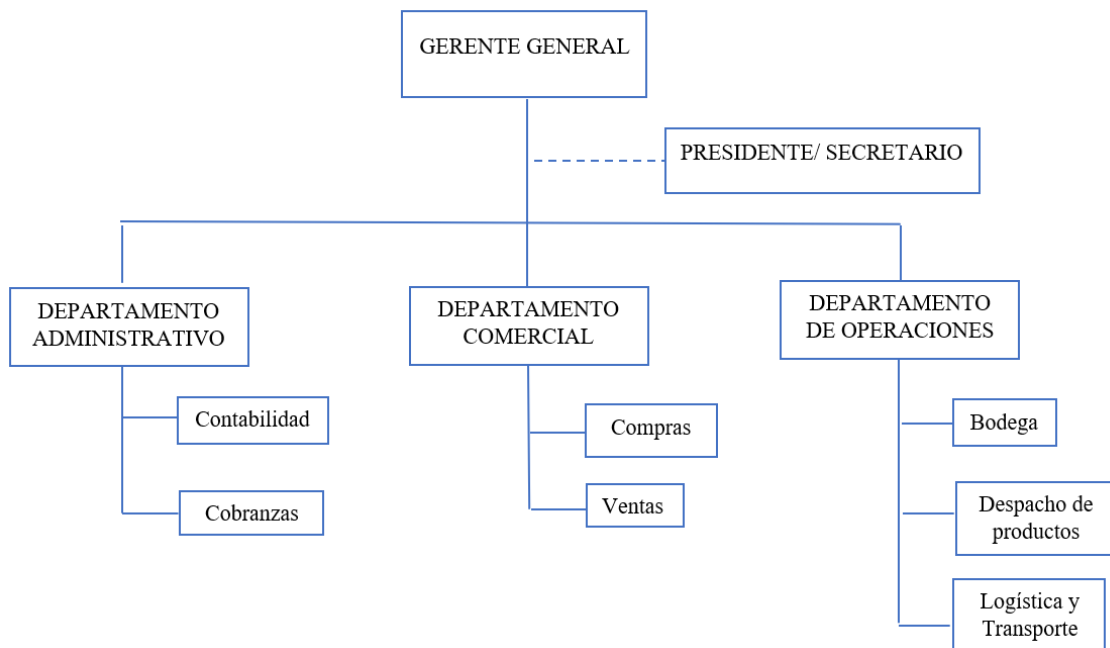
GERENTE GENERAL

PRESIDENTE/ SECRETARIO

DEPARTAMENTO ADMINISTRATIVO

Contabilidad

Cobranzas

DEPARTAMENTO COMERCIAL

Compras

Ventas

DEPARTAMENTO DE OPERACIONES

Bodega

Despacho de productos

Logística y Transporte